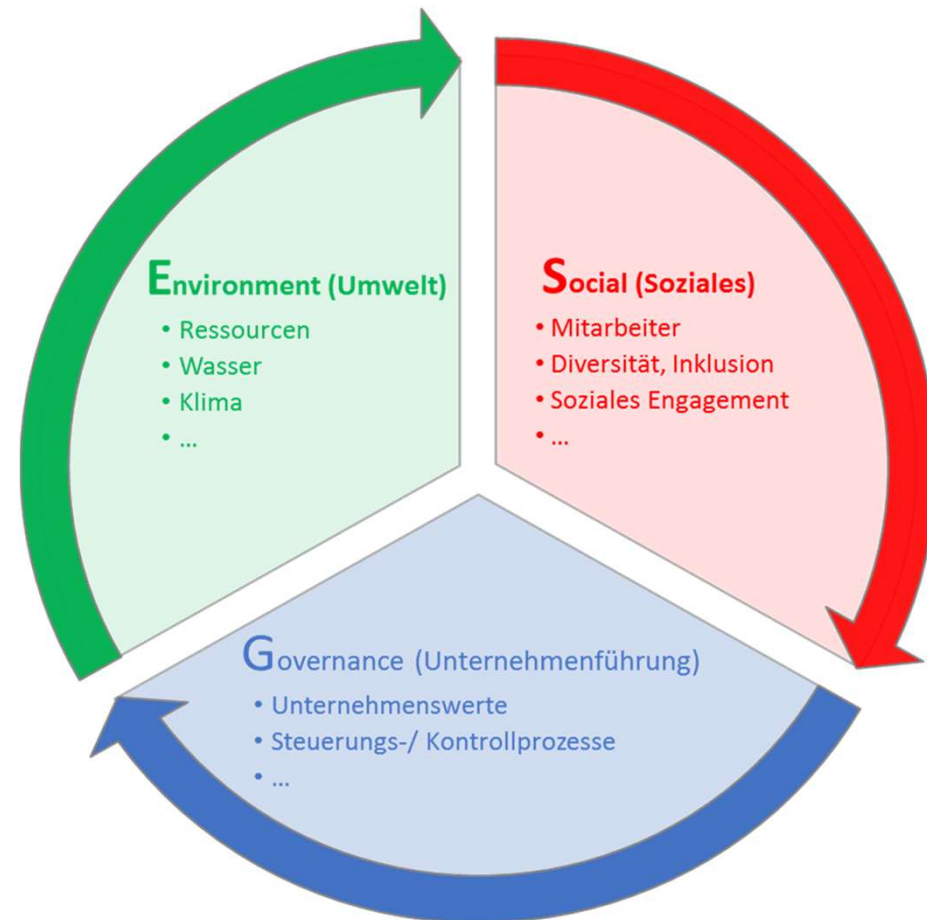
Environment (Umwelt)
• Ressourcen
• Wasser
• Klima
• ...

Social (Soziales)
• Mitarbeiter
• Diversität, Inklusion
• Soziales Engagement
• ...

Governance (Unternehmenführung)
• Unternehmenswerte
• Steuerungs-/ Kontrollprozesse
• ...